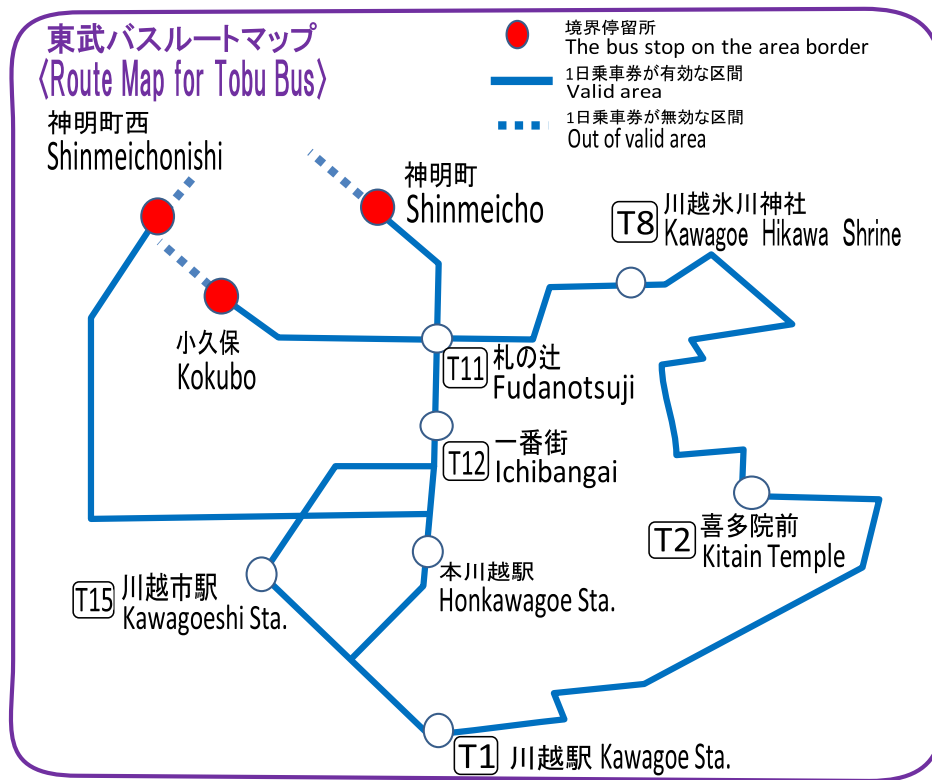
東武バスルートマップ
〈Route Map for Tobu Bus〉

境界停留所
The bus stop on the area border
1日乗車券が有効な区間
Valid area
1日乗車券が無効な区間
Out of valid area

神明町西
Shinmeichonishi

神明町
Shinmeicho

T8 川越氷川神社
Kawagoe Hikawa Shrine

小久保
Kokubo

T11 札の辻
Fudanotsuji

T12 一番街
Ichibangai

T2 喜多院前
Kitain Temple

T15 川越市駅
Kawagoeshi Sta.

本川越駅
Honkawagoe Sta.

T1 川越駅 Kawagoe Sta.